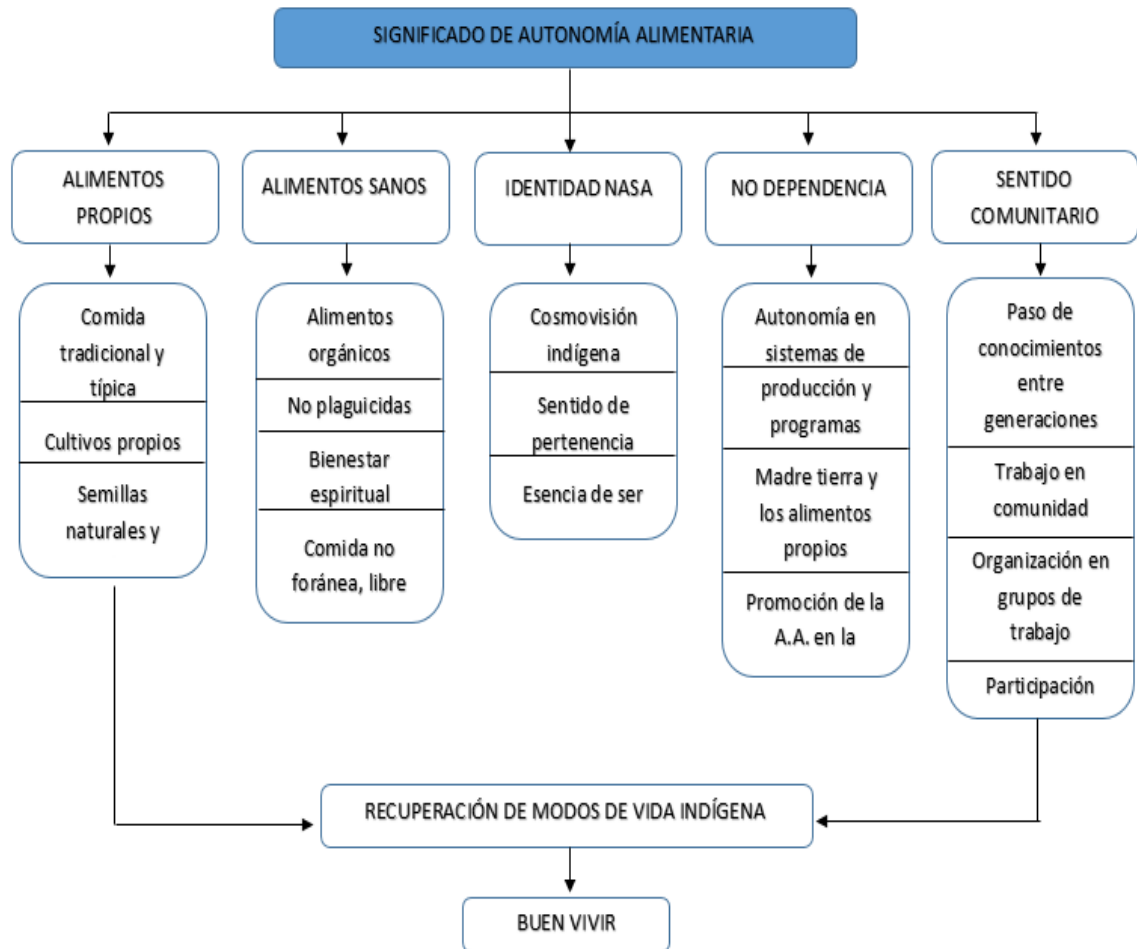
SIGNIFICADO DE AUTONOMÍA ALIMENTARIA

ALIMENTOS PROPIOS

Comida tradicional y típica

Cultivos propios

Semillas naturales y

ALIMENTOS SANOS

Alimentos orgánicos

No plaguicidas

Bienestar espiritual

Comida no foránea, libre

IDENTIDAD NASA

Cosmovisión indígena

Sentido de pertenencia

Esencia de ser

NO DEPENDENCIA

Autonomía en sistemas de producción y programas

Madre tierra y los alimentos propios

Promoción de la A.A. en la

SENTIDO COMUNITARIO

Paso de conocimientos entre generaciones

Trabajo en comunidad

Organización en grupos de trabajo

Participación

RECUPERACIÓN DE MODOS DE VIDA INDÍGENA

BUEN VIVIR